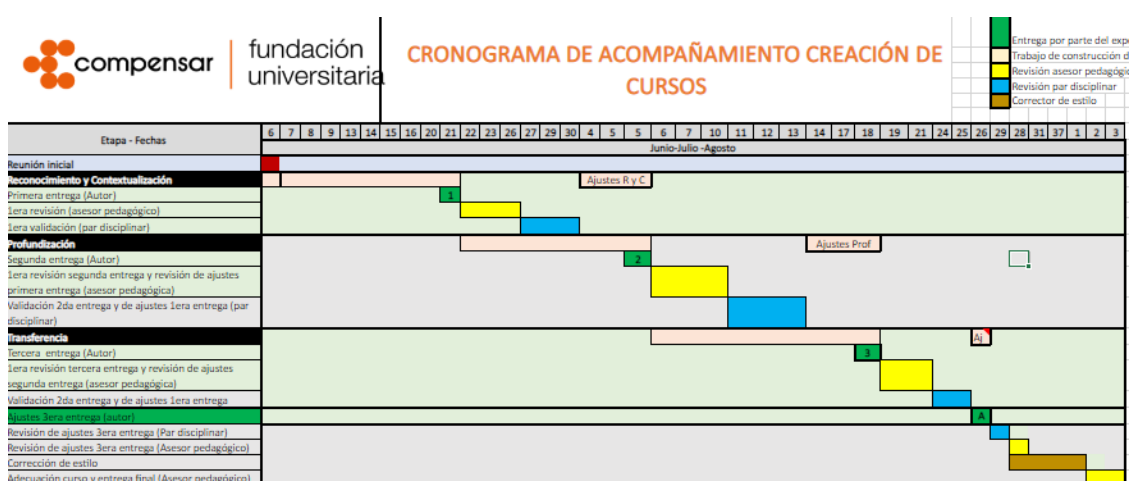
compensar | fundación universitaria

CRONOGRAMA DE ACOMPAÑAMIENTO CREACIÓN DE CURSOS

Entrega por parte del expe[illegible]
Trabajo de construcción d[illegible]
Revisión asesor pedagógic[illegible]
Revisión par disciplinar
Corrector de estilo

| Etapa - Fechas | 6 | 7 | 8 | 9 | 13 | 14 | 15 | 16 | 20 | 21 | 22 | 23 | 26 | 27 | 29 | 30 | 4 | 5 | 5 | 6 | 7 | 10 | 11 | 12 | 13 | 14 | 17 | 18 | 19 | 21 | 24 | 25 | 26 | 29 | 28 | 31 | 37 | 1 | 2 | 3 |
|---|---|---|---|---|---|---|---|---|---|---|---|---|---|---|---|---|---|---|---|---|---|---|---|---|---|---|---|---|---|---|---|---|---|---|---|---|---|---|---|---|

Junio-Julio -Agosto

Reunión inicial
Reconocimiento y Contextualización — Ajustes R y C
Primera entrega (Autor) — 1
1era revisión (asesor pedagógico)
1era validación (par disciplinar)
Profundización — Ajustes Prof
Segunda entrega (Autor) — 2
1era revisión segunda entrega y revisión de ajustes primera entrega (asesor pedagógica)
Validación 2da entrega y de ajustes 1era entrega (par disciplinar)
Transferencia — Aj
Tercera entrega (Autor) — 3
1era revisión tercera entrega y revisión de ajustes segunda entrega (asesor pedagógica)
Validación 2da entrega y de ajustes 1era entrega
Ajustes 3era entrega (autor) — A
Revisión de ajustes 3era entrega (Par disciplinar)
Revisión de ajustes 3era entrega (Asesor pedagógico)
Corrección de estilo
Adecuación curso y entrega final (Asesor pedagógico)